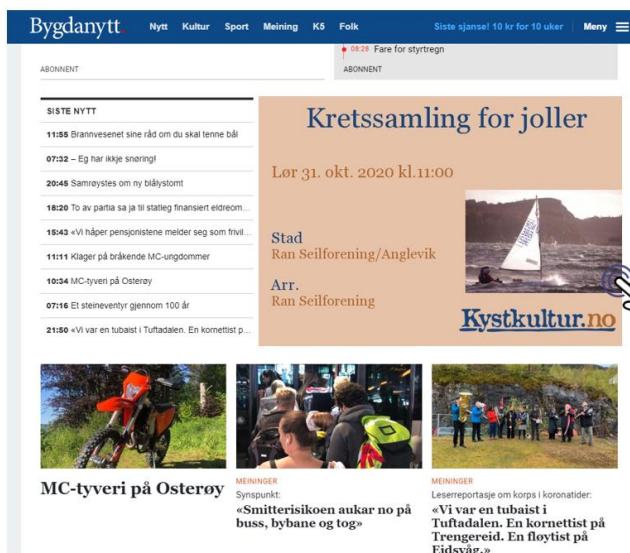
Bygdanytt. Nytt Kultur Sport Meining K5 Folk Siste sjanse! 10 kr for 10 uker Meny

08:28 Fare for styrtregn

ABONNENT

ABONNENT

SISTE NYTT

11:55 Brannvesenet sine råd om du skal tenne bål

07:32 – Eg har ikkje snøring!

20:45 Samrøystes om ny blålystomt

18:20 To av partia sa ja til statleg finansiert eldreom...

15:43 «Vi håper pensjonistene melder seg som frivil...

11:11 Klager på bråkende MC-ungdommer

10:34 MC-tyveri på Osterøy

07:16 Et steineventyr gjennom 100 år

21:50 «Vi var en tubaist i Tuftadalen. En kornettist p...

Kretssamling for joller

Lør 31. okt. 2020 kl.11:00

Stad
Ran Seilforening/Anglevik

Arr.
Ran Seilforening

Kystkultur.no

MC-tyveri på Osterøy

MEININGER
Synspunkt:
«Smittserisikoen aukar no på buss, bybane og tog»

MEININGER
Leserreportasje om korps i koronatider:
«Vi var en tubaist i Tuftadalen. En kornettist på Trengereid. En fløytist på Eidsvåg.»